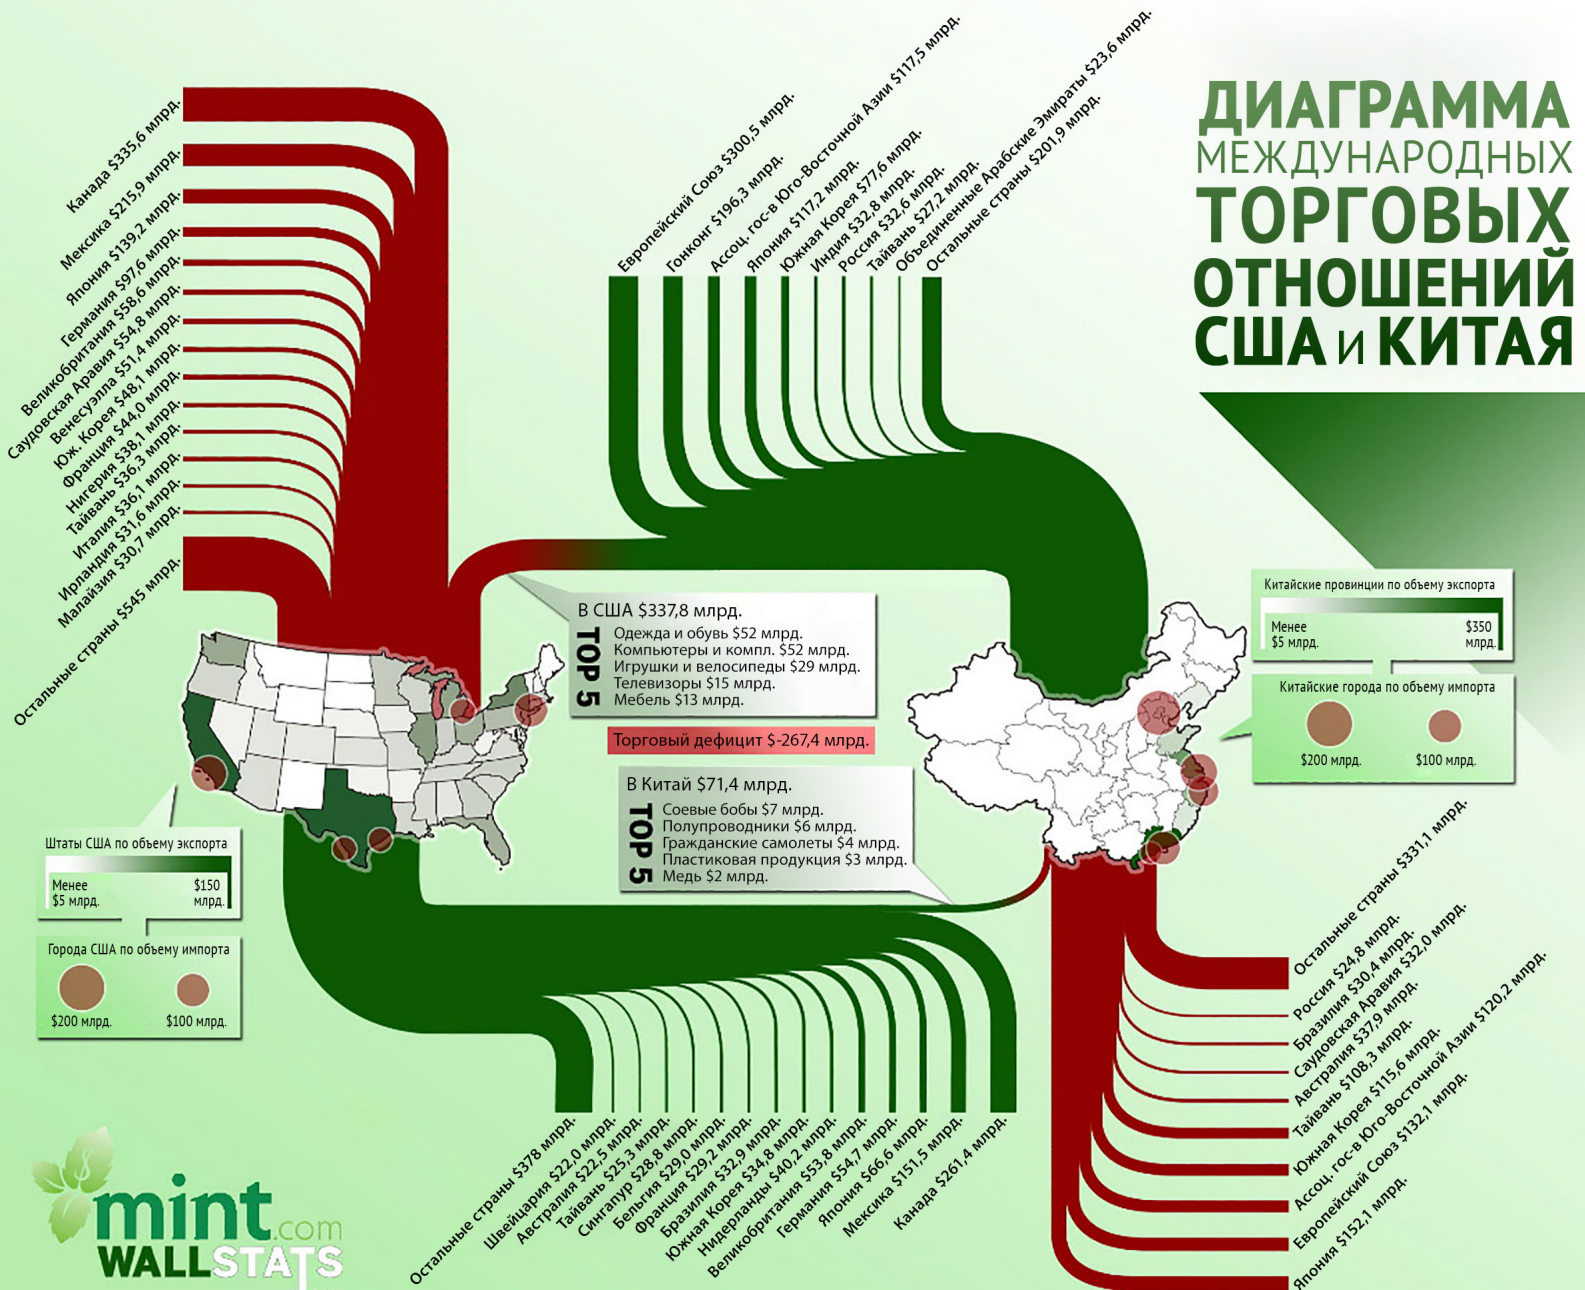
ДИАГРАММА МЕЖДУНАРОДНЫХ ТОРГОВЫХ ОТНОШЕНИЙ США и КИТАЯ

Канада $335,6 млрд.
Мексика $215,9 млрд.
Япония $139,2 млрд.
Германия $97,6 млрд.
Великобритания $58,6 млрд.
Саудовская Аравия $54,8 млрд.
Венесуэлла $51,4 млрд.
Юж. Корея $48,1 млрд.
Франция $44,0 млрд.
Нигерия $38,1 млрд.
Тайвань $36,3 млрд.
Италия $36,1 млрд.
Ирландия $31,6 млрд.
Малайзия $30,7 млрд.
Остальные страны $545 млрд.

Европейский Союз $300,5 млрд.
Гонконг $196,3 млрд.
Ассоц. гос-в Юго-Восточной Азии $117,5 млрд.
Япония $117,2 млрд.
Южная Корея $77,6 млрд.
Индия $32,8 млрд.
Россия $32,6 млрд.
Тайвань $27,2 млрд.
Объединенные Арабские Эмираты $23,6 млрд.
Остальные страны $201,9 млрд.

В США $337,8 млрд.
TOP 5
Одежда и обувь $52 млрд.
Компьютеры и компл. $52 млрд.
Игрушки и велосипеды $29 млрд.
Телевизоры $15 млрд.
Мебель $13 млрд.

Торговый дефицит $-267,4 млрд.

В Китай $71,4 млрд.
TOP 5
Соевые бобы $7 млрд.
Полупроводники $6 млрд.
Гражданские самолеты $4 млрд.
Пластиковая продукция $3 млрд.
Медь $2 млрд.

Китайские провинции по объему экспорта
Менее $5 млрд.
$350 млрд.

Китайские города по объему импорта
$200 млрд.
$100 млрд.

Штаты США по объему экспорта
Менее $5 млрд.
$150 млрд.

Города США по объему импорта
$200 млрд.
$100 млрд.

Остальные страны $378 млрд.
Швейцария $22,0 млрд.
Австралия $22,5 млрд.
Тайвань $25,3 млрд.
Сингапур $28,8 млрд.
Бельгия $29,0 млрд.
Франция $29,2 млрд.
Бразилия $32,9 млрд.
Южная Корея $34,8 млрд.
Нидерланды $40,2 млрд.
Великобритания $53,8 млрд.
Германия $54,7 млрд.
Япония $66,6 млрд.
Мексика $151,5 млрд.
Канада $261,4 млрд.

Остальные страны $331,1 млрд.
Россия $24,8 млрд.
Бразилия $30,4 млрд.
Саудовская Аравия $32,0 млрд.
Австралия $37,9 млрд.
Тайвань $108,3 млрд.
Южная Корея $115,6 млрд.
Ассоц. гос-в Юго-Восточной Азии $120,2 млрд.
Европейский Союз $132,1 млрд.
Япония $152,1 млрд.

mint.com WALLSTATS